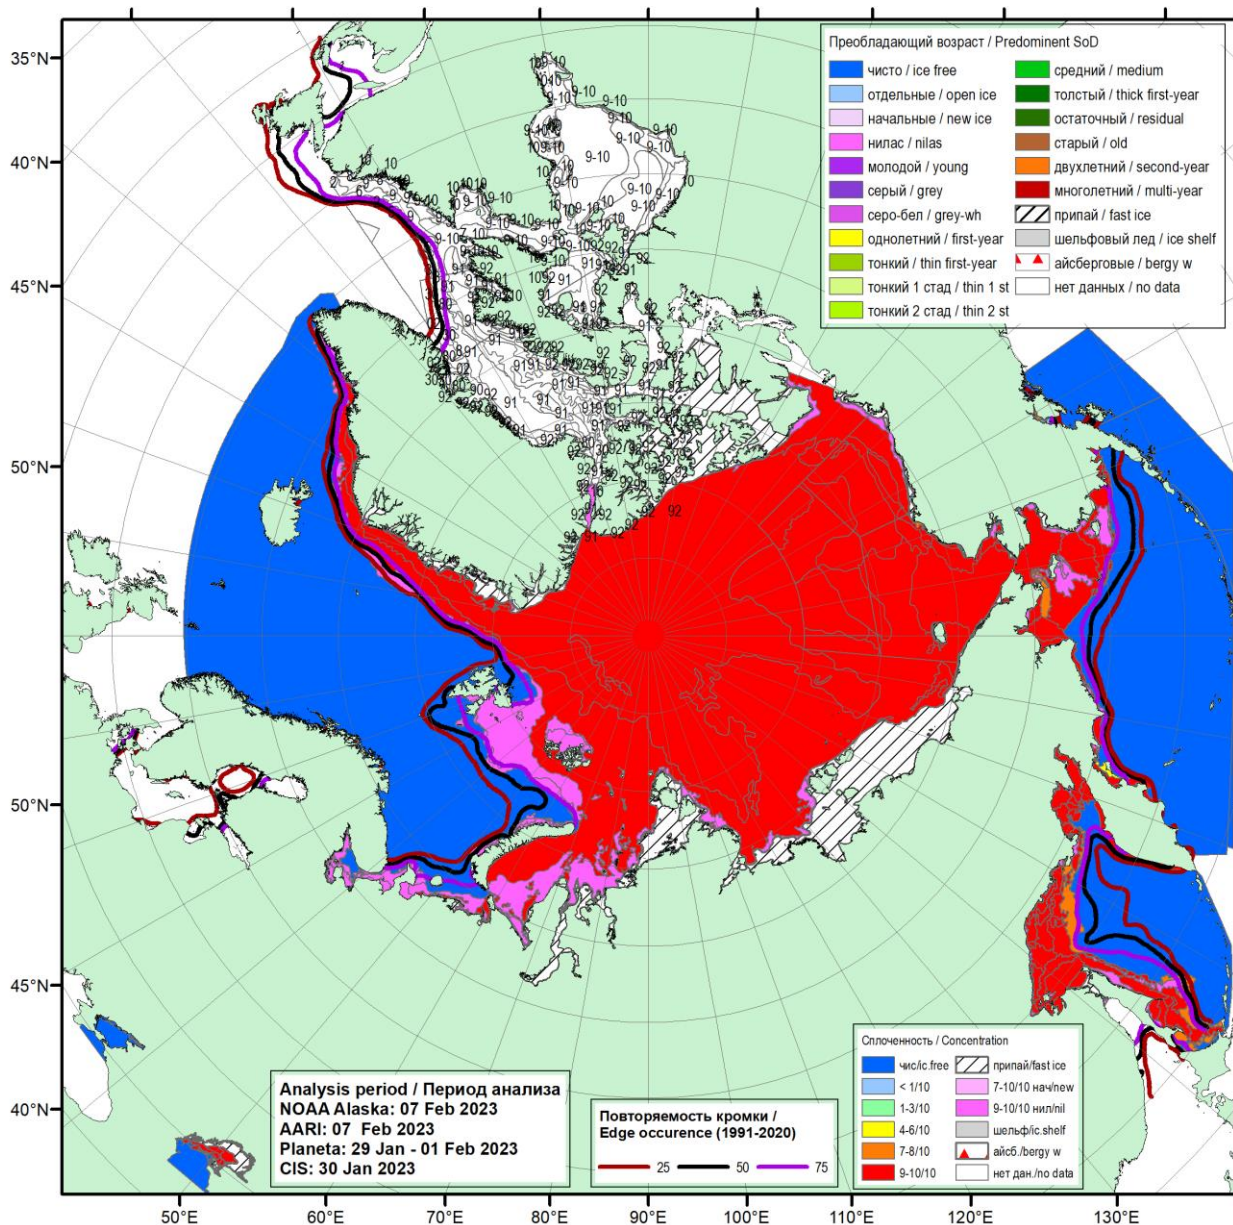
35°N
40°N
45°N
50°N
50°N
45°N
40°N

Преобладающий возраст / Predominent SoD

| | |
|---|---|
| чисто / ice free | средний / medium |
| отдельные / open ice | толстый / thick first-year |
| начальные / new ice | остаточный / residual |
| нилас / nilas | старый / old |
| молодой / young | двухлетний / second-year |
| серый / grey | многолетний / multi-year |
| серо-бел / grey-wh | припай / fast ice |
| однолетний / first-year | шельфовый лед / ice shelf |
| тонкий / thin first-year | айсберговые / bergy w |
| тонкий 1 стад / thin 1 st | нет данных / no data |
| тонкий 2 стад / thin 2 st | |

9-10
10
91
92

Сплоченность / Concentration

| | |
|---|---|
| чис/ic.free | припай/fast ice |
| < 1/10 | 7-10/10 нач/new |
| 1-3/10 | 9-10/10 нил/nil |
| 4-6/10 | шельф/ic.shelf |
| 7-8/10 | айсб./bergy w |
| 9-10/10 | нет дан./no data |

Analysis period / Период анализа
NOAA Alaska: 07 Feb 2023
AARI: 07 Feb 2023
Planeta: 29 Jan - 01 Feb 2023
CIS: 30 Jan 2023

Повторяемость кромки /
Edge occurence (1991-2020)
25 50 75

50°E 60°E 70°E 80°E 90°E 100°E 110°E 120°E 130°E